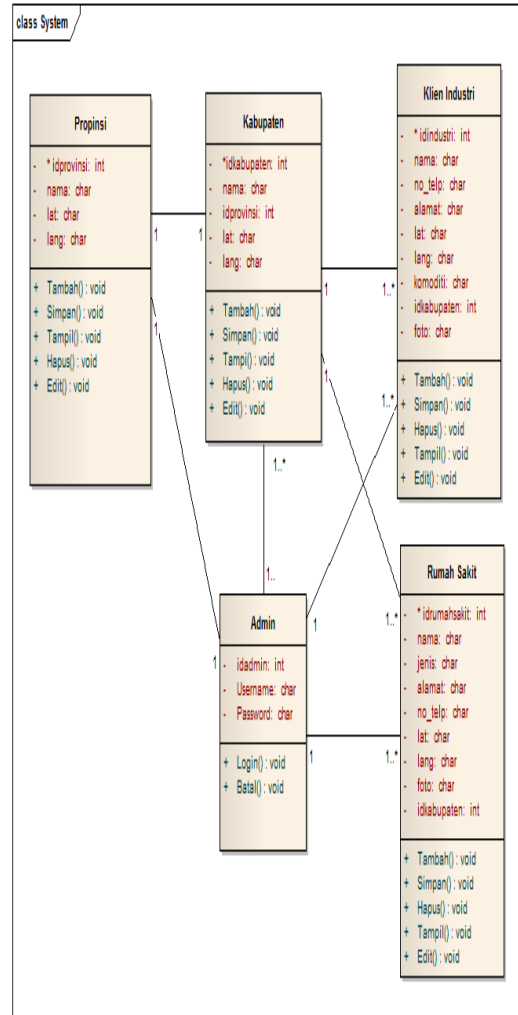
class System

Propinsi

- *idprovinsi: int
- nama: char
- lat: char
- lang: char

+ Tambah() : void
+ Simpan() : void
+ Tampil() : void
+ Hapus() : void
+ Edit() : void

Kabupaten

- *idkabupaten: int
- nama: char
- idprovinsi: int
- lat: char
- lang: char

+ Tambah() : void
+ Simpan() : void
+ Tampil() : void
+ Hapus() : void
+ Edit() : void

Klien Industri

- *idindustri: int
- nama: char
- no_telp: char
- alamat: char
- lat: char
- lang: char
- komoditi: char
- idkabupaten: int
- foto: char

+ Tambah() : void
+ Simpan() : void
+ Hapus() : void
+ Tampil() : void
+ Edit() : void

Admin

- idadmin: int
- Username: char
- Password: char

+ Login() : void
+ Batal() : void

Rumah Sakit

- *idrumahsakit: int
- nama: char
- jenis: char
- alamat: char
- no_telp: char
- lat: char
- lang: char
- foto: char
- idkabupaten: int

+ Tambah() : void
+ Simpan() : void
+ Hapus() : void
+ Tampil() : void
+ Edit() : void

1 1 1 1..* 1 1 1..* 1..* 1.. 1 1 1..* 1 1..*